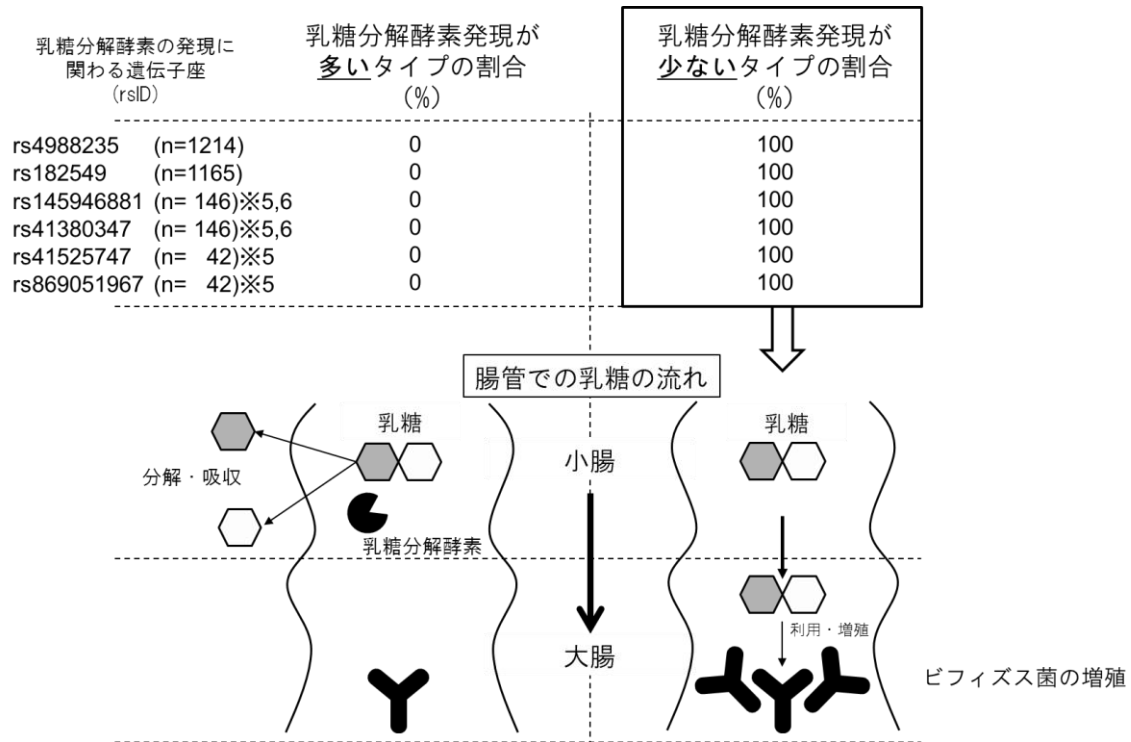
| 乳糖分解酵素の発現に関わる遺伝子座（rsID） | 乳糖分解酵素発現が多いタイプの割合（%） | 乳糖分解酵素発現が少ないタイプの割合（%） |
|---|---|---|
| rs4988235 (n=1214) | 0 | 100 |
| rs182549 (n=1165) | 0 | 100 |
| rs145946881 (n= 146)※5,6 | 0 | 100 |
| rs41380347 (n= 146)※5,6 | 0 | 100 |
| rs41525747 (n= 42)※5 | 0 | 100 |
| rs869051967 (n= 42)※5 | 0 | 100 |

腸管での乳糖の流れ

乳糖

分解・吸収

乳糖分解酵素

小腸

大腸

乳糖

利用・増殖

ビフィズス菌の増殖